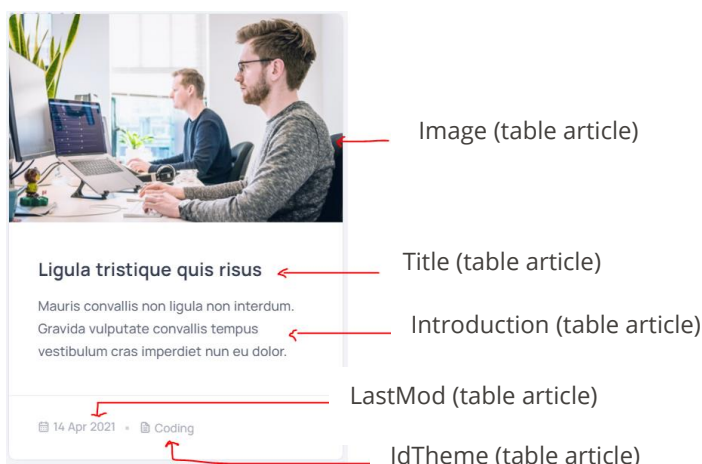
Image (table article)

Ligula tristique quis risus

Title (table article)

Mauris convallis non ligula non interdum. Gravida vulputate convallis tempus vestibulum cras imperdiet nun eu dolor.

Introduction (table article)

LastMod (table article)

14 Apr 2021 • Coding

IdTheme (table article)